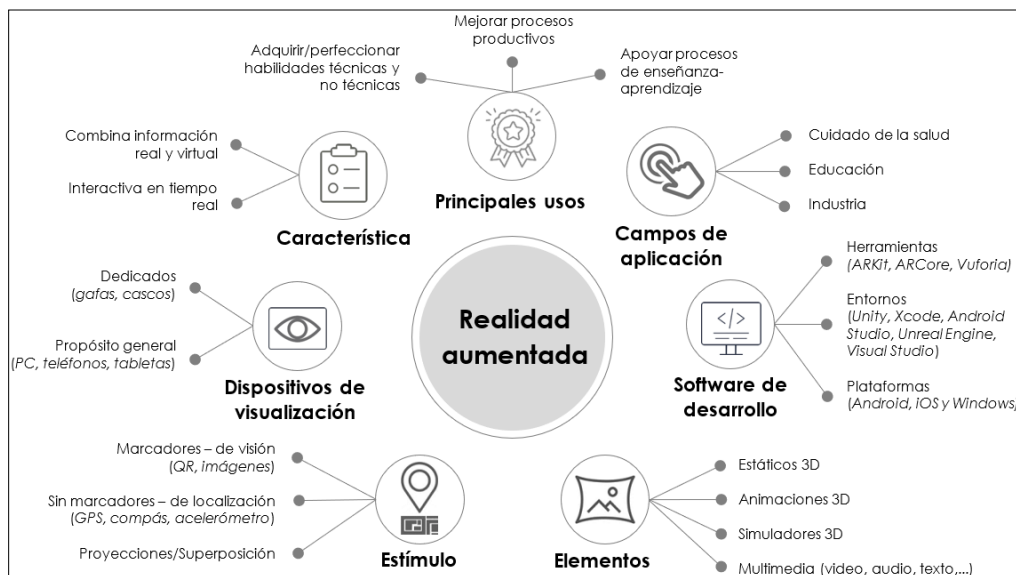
Mejorar procesos productivos

Adquirir/perfeccionar habilidades técnicas y no técnicas

Apoyar procesos de enseñanza-aprendizaje

Principales usos

Combina información real y virtual

Interactiva en tiempo real

Característica

Cuidado de la salud

Educación

Industria

Campos de aplicación

Dedicados (*gafas, cascos*)

Propósito general (*PC, teléfonos, tabletas*)

Dispositivos de visualización

Realidad aumentada

Herramientas (*ARKit, ARCore, Vuforia*)

Entornos (*Unity, Xcode, Android Studio, Unreal Engine, Visual Studio*)

Plataformas (*Android, iOS y Windows*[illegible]

Software de desarrollo

Marcadores – de visión (*QR, imágenes*)

Sin marcadores – de localización (*GPS, compás, acelerómetro*)

Proyecciones/Superposición

Estímulo

Estáticos 3D

Animaciones 3D

Simuladores 3D

Multimedia (video, audio, texto,...)

Elementos